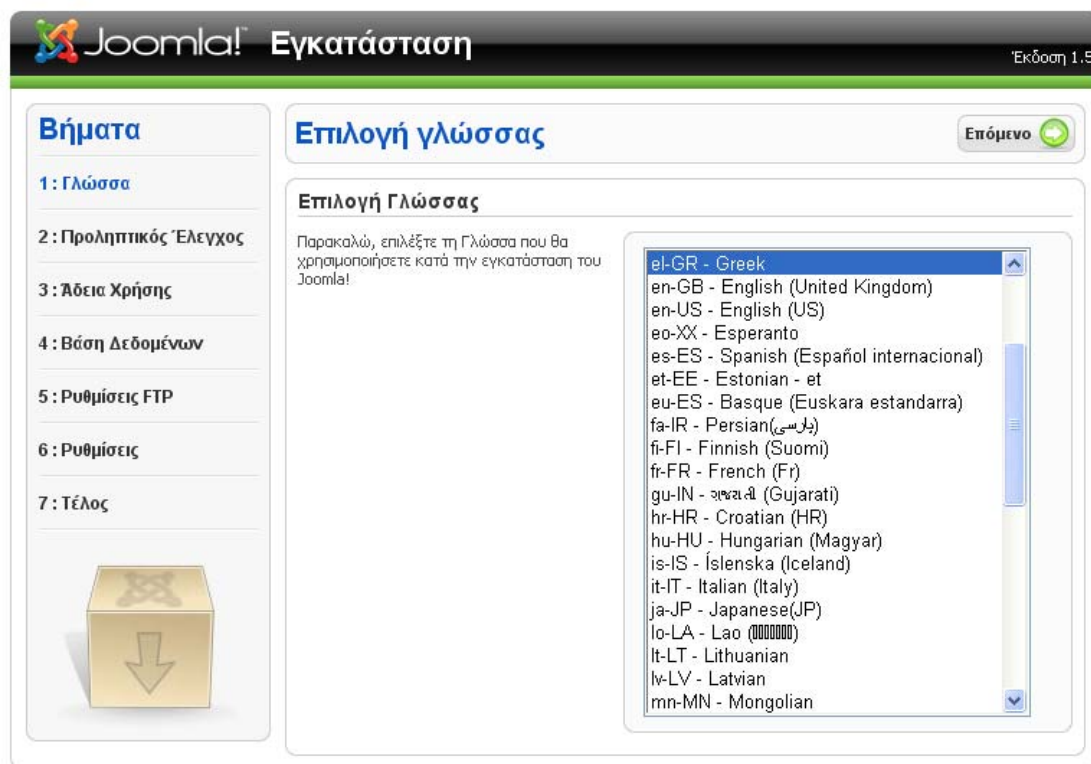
Joomla! Εγκατάσταση

Έκδοση 1.5

Βήματα

1 : Γλώσσα

2 : Προληπτικός Έλεγχος

3 : Άδεια Χρήσης

4 : Βάση Δεδομένων

5 : Ρυθμίσεις FTP

6 : Ρυθμίσεις

7 : Τέλος

Επιλογή γλώσσας

Επόμενο

Επιλογή Γλώσσας

Παρακαλώ, επιλέξτε τη Γλώσσα που θα χρησιμοποιήσετε κατά την εγκατάσταση του Joomla!

el-GR - Greek
en-GB - English (United Kingdom)
en-US - English (US)
eo-XX - Esperanto
es-ES - Spanish (Español internacional)
et-EE - Estonian - et
eu-ES - Basque (Euskara estandarra)
fa-IR - Persian(پارسی)
fi-FI - Finnish (Suomi)
fr-FR - French (Fr)
gu-IN - ગુજરાતી (Gujarati)
hr-HR - Croatian (HR)
hu-HU - Hungarian (Magyar)
is-IS - Íslenska (Iceland)
it-IT - Italian (Italy)
ja-JP - Japanese(JP)
lo-LA - Lao ([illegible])
lt-LT - Lithuanian
lv-LV - Latvian
mn-MN - Mongolian